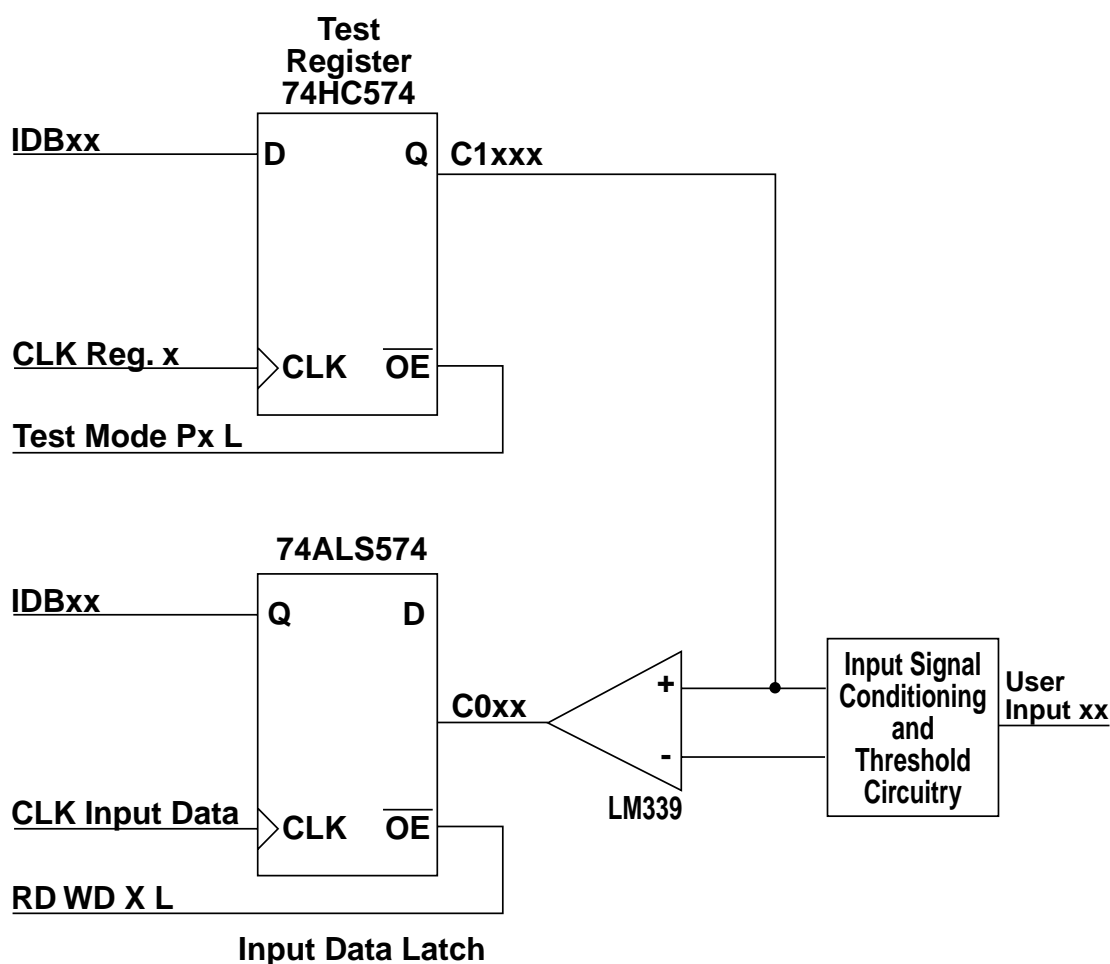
Test Register 74HC574

IDBxx

D

Q

C1xxx

CLK Reg. x

CLK

$\overline{OE}$

Test Mode Px L

74ALS574

IDBxx

Q

D

C0xx

+

-

LM339

Input Signal Conditioning and Threshold Circuitry

User Input xx

CLK Input Data

CLK

$\overline{OE}$

RD WD X L

Input Data Latch